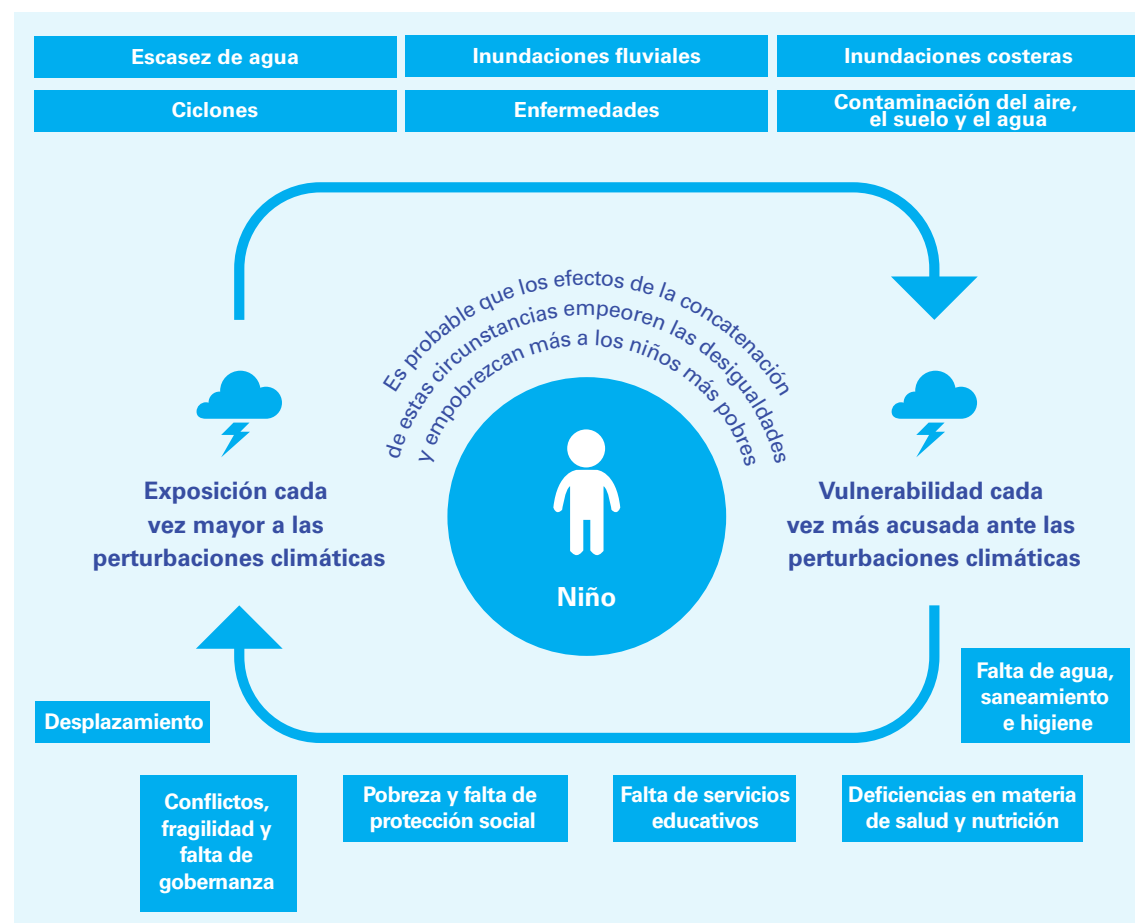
Escasez de agua

Inundaciones fluviales

Inundaciones costeras

Ciclones

Enfermedades

Contaminación del aire, el suelo y el agua

Es probable que los efectos de la concatenación de estas circunstancias empeoren las desigualdades y empobrezcan más a los niños más pobres

Exposición cada vez mayor a las perturbaciones climáticas

Niño

Vulnerabilidad cada vez más acusada ante las perturbaciones climáticas

Falta de agua, saneamiento e higiene

Desplazamiento

Conflictos, fragilidad y falta de gobernanza

Pobreza y falta de protección social

Falta de servicios educativos

Deficiencias en materia de salud y nutrición